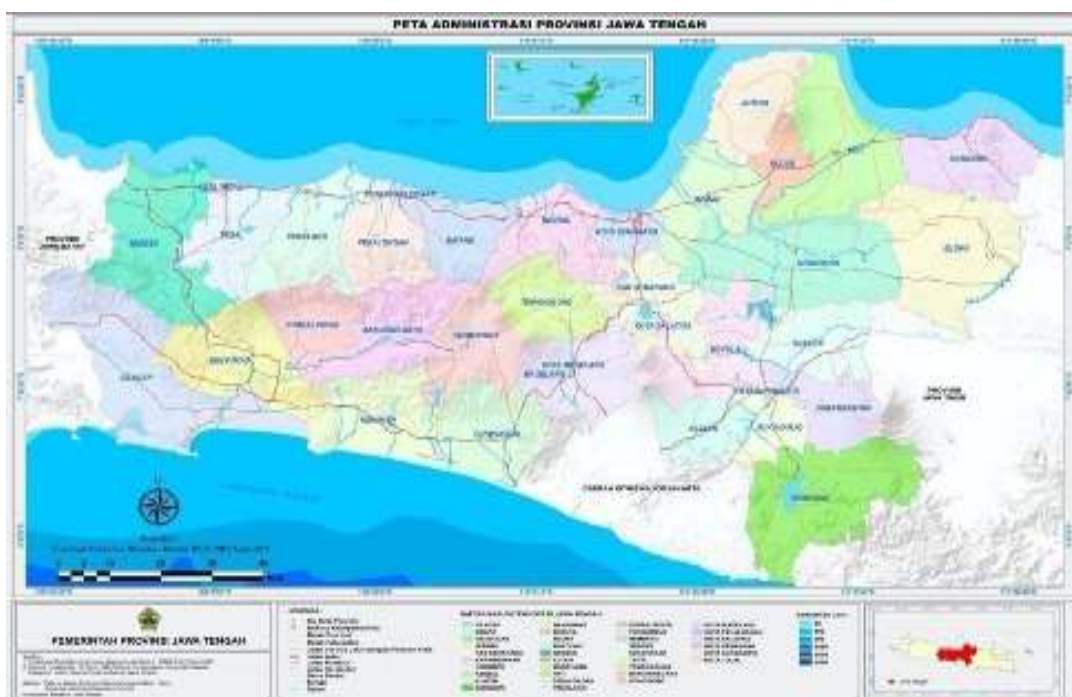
PETA ADMINISTRASI PROVINSI JAWA TENGAH

JEPARA

PATI

KUDUS

REMBANG

KOTA TEGAL

KOTA PEKALONGAN

DEMAK

BREBES

TEGAL

PEMALANG

PEKALONGAN

BATANG

KENDAL

KOTA SEMARANG

PROVINSI JAWA BARAT

GROBOGAN

BLORA

PURBALINGGA

BANJARNEGARA

WONOSOBO

TEMANGGUNG

SEMARANG

KOTA SALATIGA

BANYUMAS

BOYOLALI

SRAGEN

CILACAP

MAGELANG

KOTA MAGELANG

KOTA SURAKARTA

KARANGANYAR

KEBUMEN

PURWOREJO

KLATEN

SUKOHARJO

PROVINSI JAWA TIMUR

WONOGIRI

DAERAH ISTIMEWA YOGYAKARTA

PEMERINTAH PROVINSI JAWA TENGAH

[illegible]